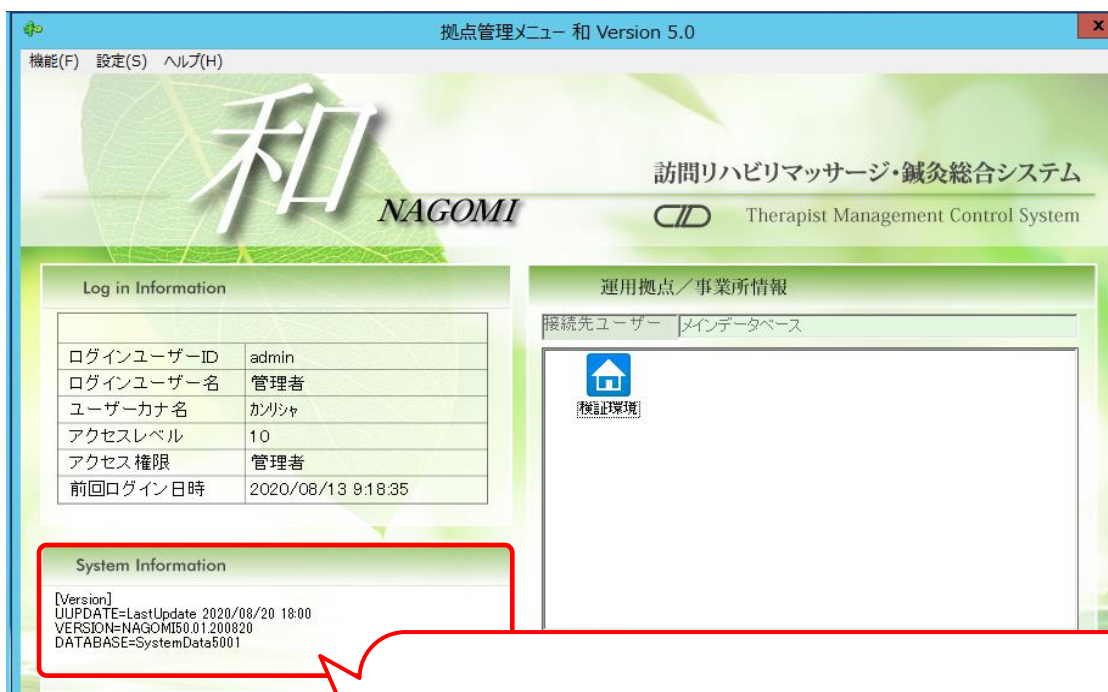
拠点管理メニュー 和 Version 5.0

機能(F) 設定(S) ヘルプ(H)

和
NAGOMI

訪問リハビリマッサージ・鍼灸総合システム

CID Therapist Management Control System

Log in Information

| | |
|---|---|
| ログインユーザーID | admin |
| ログインユーザー名 | 管理者 |
| ユーザーカナ名 | カンリシャ |
| アクセスレベル | 10 |
| アクセス 権限 | 管理者 |
| 前回ログイン日時 | 2020/08/13 9:18:35 |

運用拠点／事業所情報

接続先ユーザー メインデータベース

検証環境

System Information

[Version]
UUPDATE=LastUpdate 2020/08/20 18:00
VERSION=NAGOMI50.01.200820
DATABASE=SystemData5001